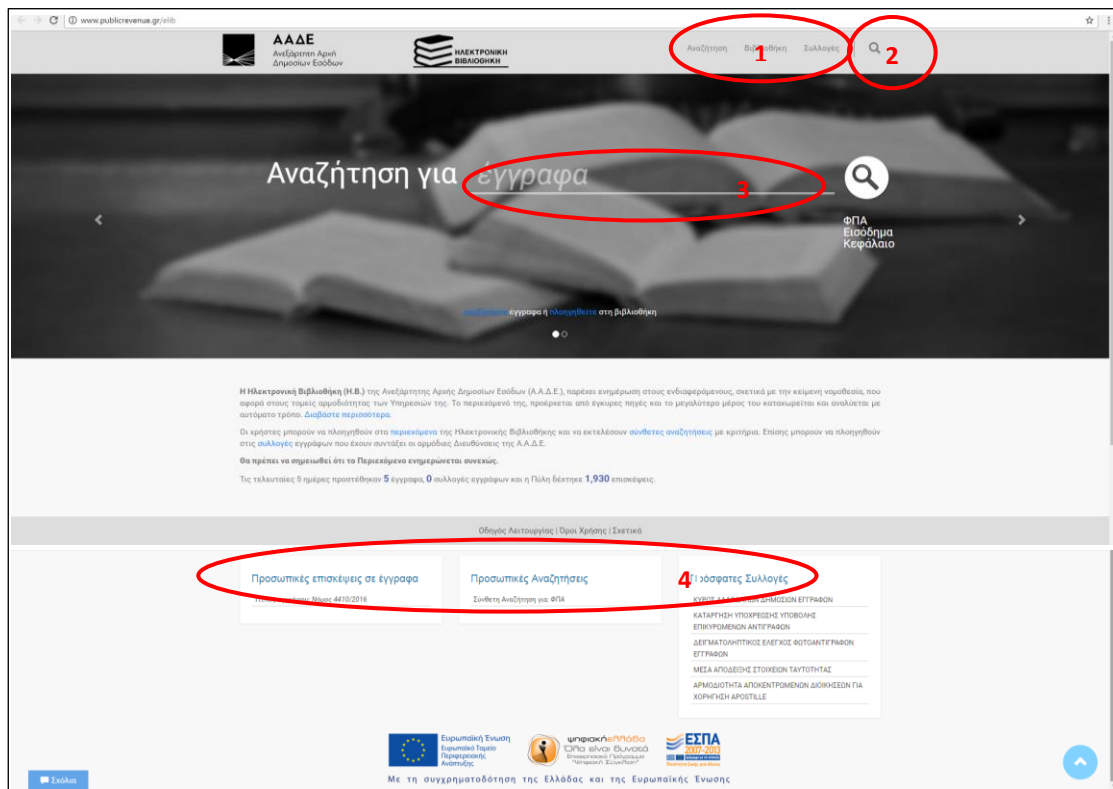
www.publicrevenue.gr/elib

ΑΑΔΕ
Ανεξάρτητη Αρχή Δημοσίων Εσόδων

ΗΛΕΚΤΡΟΝΙΚΗ ΒΙΒΛΙΟΘΗΚΗ

Αναζήτηση Βιβλιοθήκη Συλλογές

1

2

Αναζήτηση για έγγραφα

3

ΦΠΑ
Εισόδημα
Κεφάλαιο

Αναζητήστε έγγραφα ή πλοηγηθείτε στη βιβλιοθήκη

Η Ηλεκτρονική Βιβλιοθήκη (Η.Β.) της Ανεξάρτητης Αρχής Δημοσίων Εσόδων (Α.Α.Δ.Ε.), παρέχει ενημέρωση στους ενδιαφερόμενους, σχετικά με την κείμενη νομοθεσία, που αφορά στους τομείς αρμοδιότητας των Υπηρεσιών της. Το περιεχόμενό της, προέρχεται από έγκυρες πηγές και το μεγαλύτερο μέρος του καταχωρείται και αναλύεται με αυτόματο τρόπο. Διαβάστε περισσότερα.

Οι χρήστες μπορούν να πλοηγηθούν στα περιεχόμενα της Ηλεκτρονικής Βιβλιοθήκης και να εκτελέσουν σύνθετες αναζητήσεις με κριτήρια. Επίσης μπορούν να πλοηγηθούν στις συλλογές εγγράφων που έχουν συντάξει οι αρμόδιες Διευθύνσεις της Α.Α.Δ.Ε.

Θα πρέπει να σημειωθεί ότι το Περιεχόμενο ενημερώνεται συνεχώς.

Τις τελευταίες 5 ημέρες προστέθηκαν 5 έγγραφα, 0 συλλογές εγγράφων και η Πύλη δέχτηκε 1,930 επισκέψεις.

Οδηγός Λειτουργίας | Όροι Χρήσης | Σχετικά

Προσωπικές επισκέψεις σε έγγραφα
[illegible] Νόμος 4410/2016

Προσωπικές Αναζητήσεις
Σύνθετη Αναζήτηση για: ΦΠΑ

4

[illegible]όσφατες Συλλογές
ΚΥΡΟΣ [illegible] ΔΗΜΟΣΙΩΝ ΕΓΓΡΑΦΩΝ
ΚΑΤΑΡΓΗΣΗ ΥΠΟΧΡΕΩΣΗΣ ΥΠΟΒΟΛΗΣ ΕΠΙΚΥΡΩΜΕΝΩΝ ΑΝΤΙΓΡΑΦΩΝ
ΔΕΙΓΜΑΤΟΛΗΠΤΙΚΟΣ ΕΛΕΓΧΟΣ ΦΩΤΟΑΝΤΙΓΡΑΦΩΝ ΕΓΓΡΑΦΩΝ
ΜΕΣΑ ΑΠΟΔΕΙΞΗΣ ΣΤΟΙΧΕΙΩΝ ΤΑΥΤΟΤΗΤΑΣ
ΑΡΜΟΔΙΟΤΗΤΑ ΑΠΟΚΕΝΤΡΩΜΕΝΩΝ ΔΙΟΙΚΗΣΕΩΝ ΓΙΑ ΧΟΡΗΓΗΣΗ APOSTILLE

Ευρωπαϊκή Ένωση
Ευρωπαϊκό Ταμείο Περιφερειακής Ανάπτυξης

ψηφιακήελλάδα
Όλα είναι δυνατά
Επιχειρησιακό Πρόγραμμα "Ψηφιακή Σύγκλιση"

ΕΣΠΑ 2007-2013

Σχόλια

Με τη συγχρηματοδότηση της Ελλάδας και της Ευρωπαϊκής Ένωσης